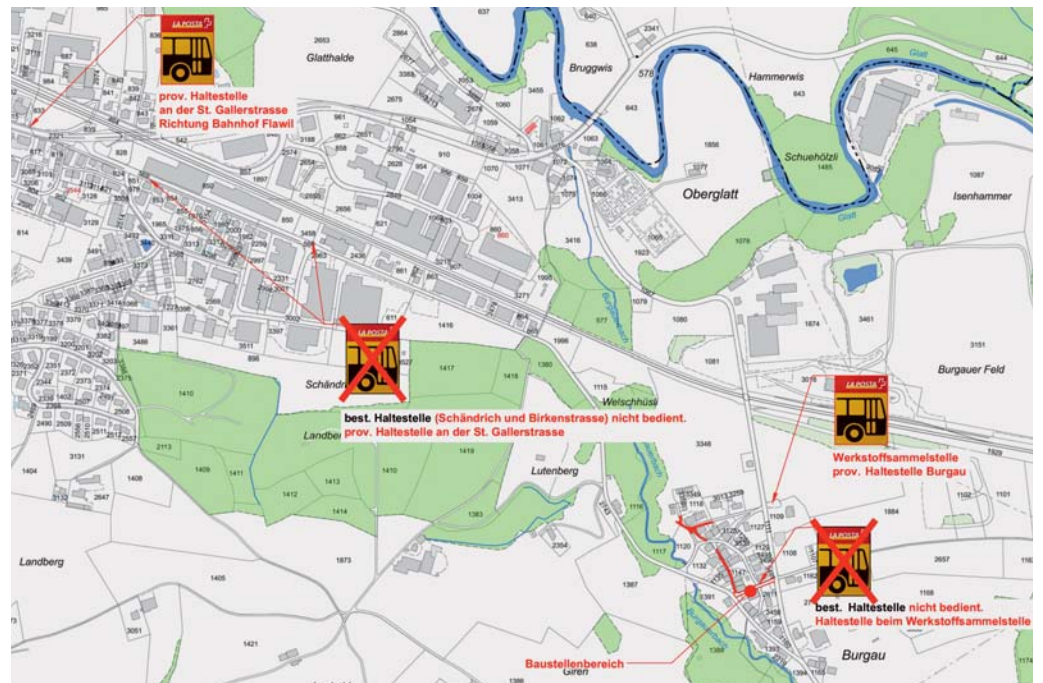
LA POSTA

prov. Haltestelle an der St. Gallerstrasse Richtung Bahnhof Flawil

Glatthalde

Bruggwis

Hammerwis

Oberglatt

Schuehölzli

Isenhammer

Glatt

LA POSTA

Schändrich

best. Haltestelle (Schändrich und Birkenstrasse) nicht bedient. prov. Haltestelle an der St. Gallerstrasse

Landberg

Welschhüsli

Lutenberg

Burgauer Feld

LA POSTA

Werkstoffsammelstelle prov. Haltestelle Burgau

LA POSTA

best. Haltestelle nicht bedient. Haltestelle beim Werkstoffsammelstelle

Landberg

Baustellenbereich

Giren

Burgau